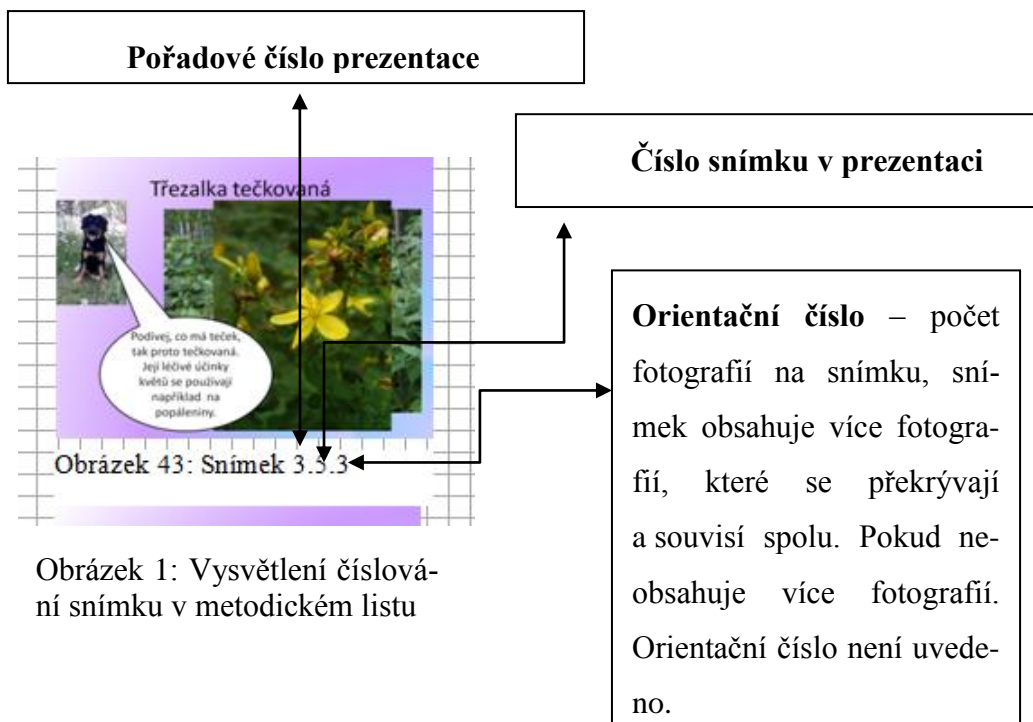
Pořadové číslo prezentace

Číslo snímku v prezentaci

Třezalka tečkovaná

Podívej, co má teček, tak proto tečkovaná. Její léčivé účinky květů se používají například na popáleniny.

Obrázek 43: Snímek 3.5.3

Orientační číslo – počet fotografií na snímku, snímek obsahuje více fotografií, které se překrývají a souvisí spolu. Pokud neobsahuje více fotografií. Orientační číslo není uvedeno.

Obrázek 1: Vysvětlení číslování snímku v metodickém listu